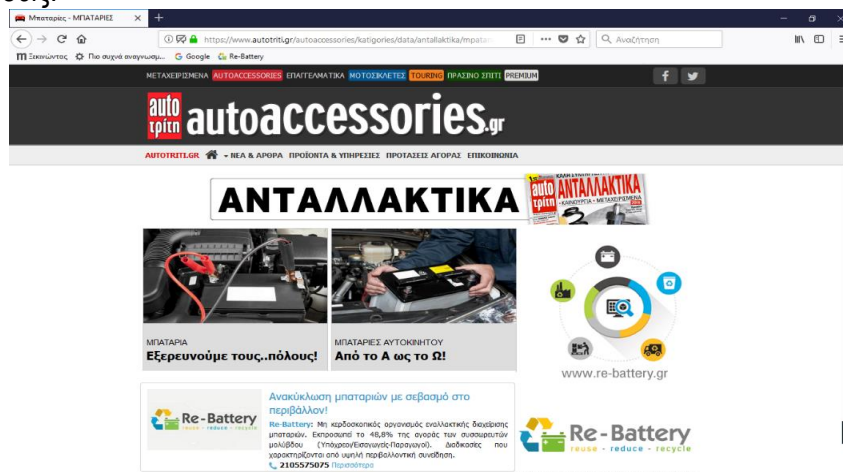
Μπαταρίες - ΜΠΑΤΑΡΙΕΣ

https://www.autotriti.gr/autoaccessories/katigories/data/antallaktika/mpata

Αναζήτηση

Ξεκινώντας Πιο συχνά αναγνωσμ... Google Re-Battery

ΜΕΤΑΧΕΙΡΙΣΜΕΝΑ AUTOACCESSORIES ΕΠΑΓΓΕΛΜΑΤΙΚΑ ΜΟΤΟΣΙΚΛΕΤΕΣ TOURING ΠΡΑΣΙΝΟ ΣΠΙΤΙ PREMIUM

auto τρίτη autoaccessories.gr

AUTOTRITI.GR ΝΕΑ & ΑΡΘΡΑ ΠΡΟΪΟΝΤΑ & ΥΠΗΡΕΣΙΕΣ ΠΡΟΤΑΣΕΙΣ ΑΓΟΡΑΣ ΕΠΙΚΟΙΝΩΝΙΑ

ΑΝΤΑΛΛΑΚΤΙΚΑ

auto τρίτη ΑΝΤΑΛΛΑΚΤΙΚΑ ΚΑΙΝΟΥΡΓΙΑ - ΜΕΤΑΧΕΙΡΙΣΜΕΝΑ

ΜΠΑΤΑΡΙΑ
Εξερευνούμε τους..πόλους!

ΜΠΑΤΑΡΙΕΣ ΑΥΤΟΚΙΝΗΤΟΥ
Από το Α ως το Ω!

www.re-battery.gr

Re-Battery reuse - reduce - recycle

Ανακύκλωση μπαταριών με σεβασμό στο περιβάλλον!

Re-Battery: Μη κερδοσκοπικός οργανισμός εναλλακτικής διαχείρισης μπαταριών. Εκπροσωπεί το 48,8% της αγοράς των συσσωρευτών μολύβδου (Υπόχρεοι/Εισαγωγείς/Παραγωγοί). Διαδικασίες που χαρακτηρίζονται από υψηλή περιβαλλοντική συνείδηση.

2105575075 Περισσότερα

Re-Battery reuse - reduce - recycle